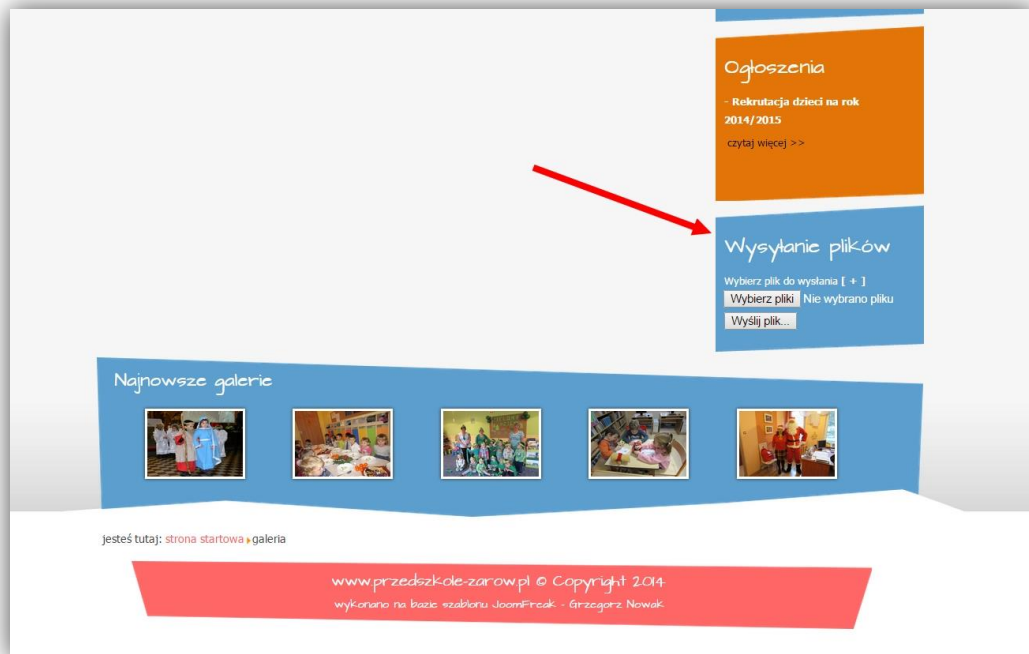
Ogłoszenia

- Rekrutacja dzieci na rok 2014/2015

czytaj więcej >>

Wysyłanie plików

Wybierz plik do wysłania [ + ]

Wybierz pliki Nie wybrano pliku

Wyślij plik...

Najnowsze galerie

jesteś tutaj: strona startowa galeria

www.przedszkole-zarow.pl © Copyright 2014

wykonano na bazie szablonu JoomFreak - Grzegorz Nowak